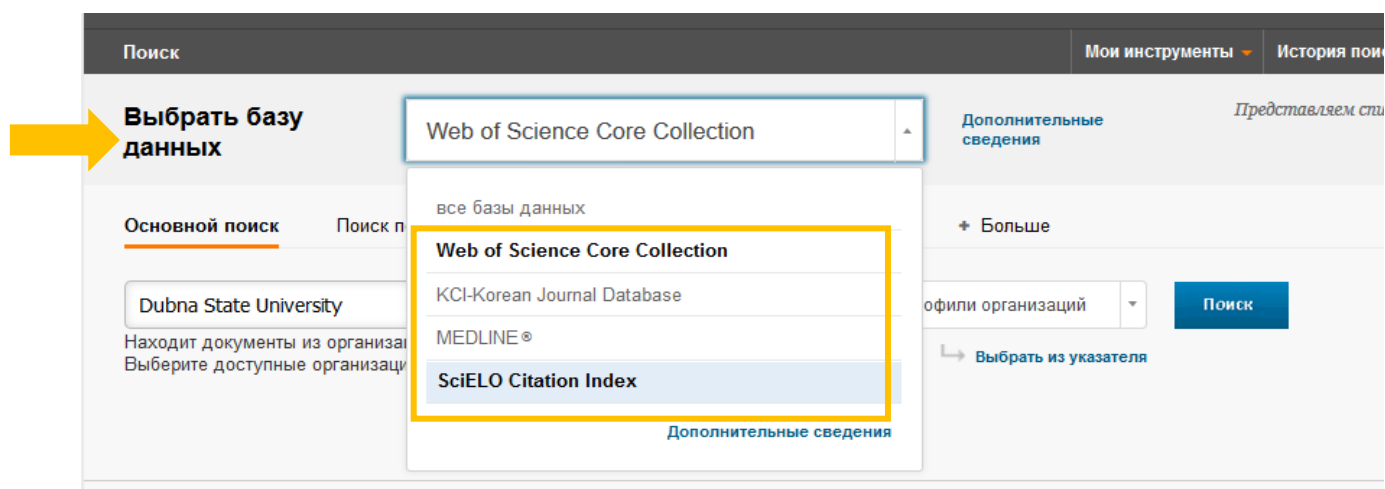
Поиск

Мои инструменты ▾ | История пои

Выбрать базу данных

Web of Science Core Collection

Дополнительные сведения

Представляем спи

все базы данных

Web of Science Core Collection

KCI-Korean Journal Database

MEDLINE®

SciELO Citation Index

Дополнительные сведения

Основной поиск

Поиск п

+ Больше

Dubna State University

офили организаций

Поиск

Находит документы из организа

Выберите доступные организаци

Выбрать из указателя